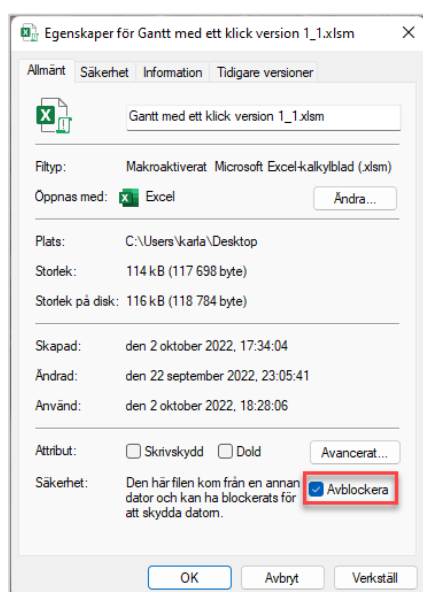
Egenskaper för Gantt med ett klick version 1_1.xlsm ×

Allmänt | Säkerhet | Information | Tidigare versioner

Gantt med ett klick version 1_1.xlsm

Filtyp: Makroaktiverat Microsoft Excel-kalkylblad (.xlsm)

Öppnas med: Excel Ändra...

Plats: C:\Users\karla\Desktop

Storlek: 114 kB (117 698 byte)

Storlek på disk: 116 kB (118 784 byte)

Skapad: den 2 oktober 2022, 17:34:04

Ändrad: den 22 september 2022, 23:05:41

Använd: den 2 oktober 2022, 18:28:06

Attribut: Skrivskydd Dold Avancerat...

Säkerhet: Den här filen kom från en annan dator och kan ha blockerats för att skydda datorn. Avblockera

OK Avbryt Verkställ